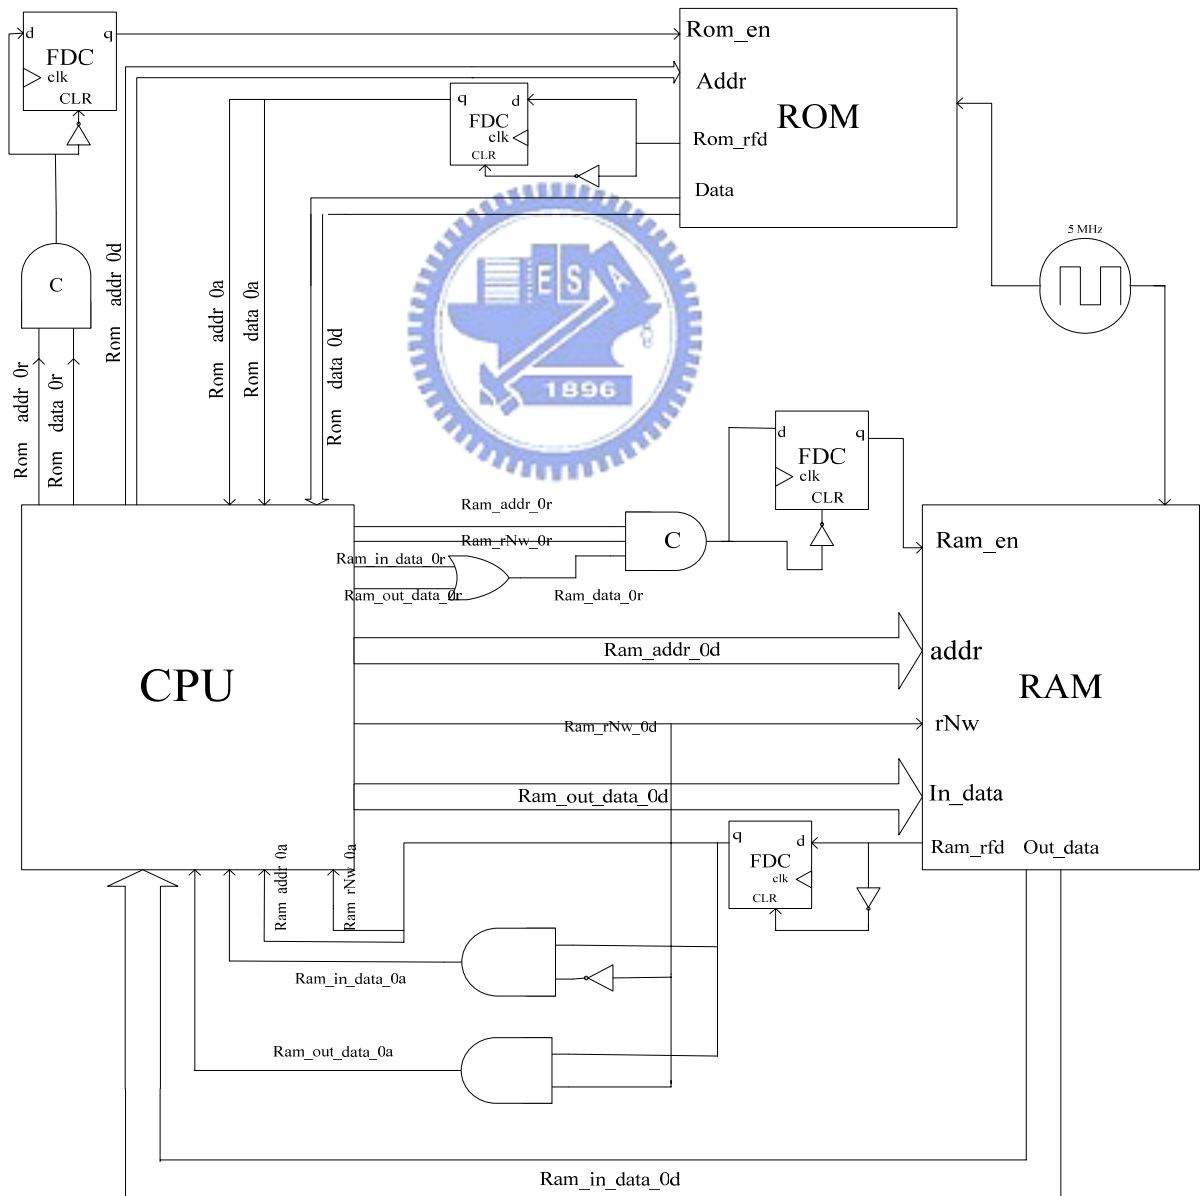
d
FDC
q
clk
CLR

Rom_en
Addr
ROM
Rom_rfd
Data

q
d
FDC
clk
CLR

C

Rom addr 0r
Rom data 0r
Rom addr 0d
Rom addr 0a
Rom data 0a
Rom data 0d

E S A
1896

5 MHz

d
FDC
q
clk
CLR

Ram_addr_0r
Ram_rNw_0r
C
Ram_in_data_0r
Ram_out_data_0r
Ram_data_0r

Ram_en
addr
RAM
rNw
In_data
Ram_rfd
Out_data

CPU

Ram_addr_0d
Ram_rNw_0d
Ram_out_data_0d

q
d
FDC
clk
CLR

Ram addr 0a
Ram rNw 0a
Ram_in_data_0a
Ram_out_data_0a
Ram_in_data_0d